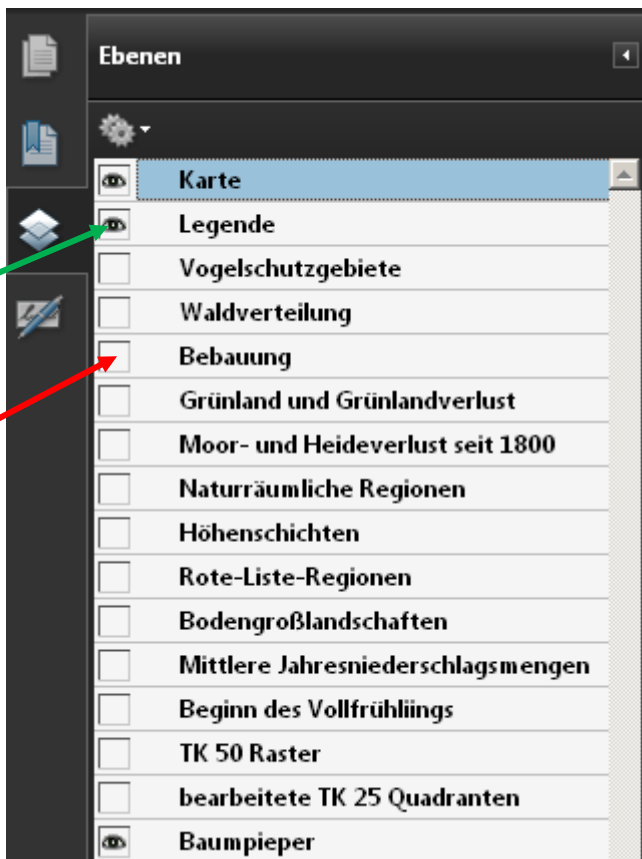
Ebenen

Karte
Legende
Vogelschutzgebiete
Waldverteilung
Bebauung
Grünland und Grünlandverlust
Moor- und Heideverlust seit 1800
Naturräumliche Regionen
Höhenschichten
Rote-Liste-Regionen
Bodengroßlandschaften
Mittlere Jahresniederschlagsmengen
Beginn des Vollfrühlings
TK 50 Raster
bearbeitete TK 25 Quadranten
Baumpieper